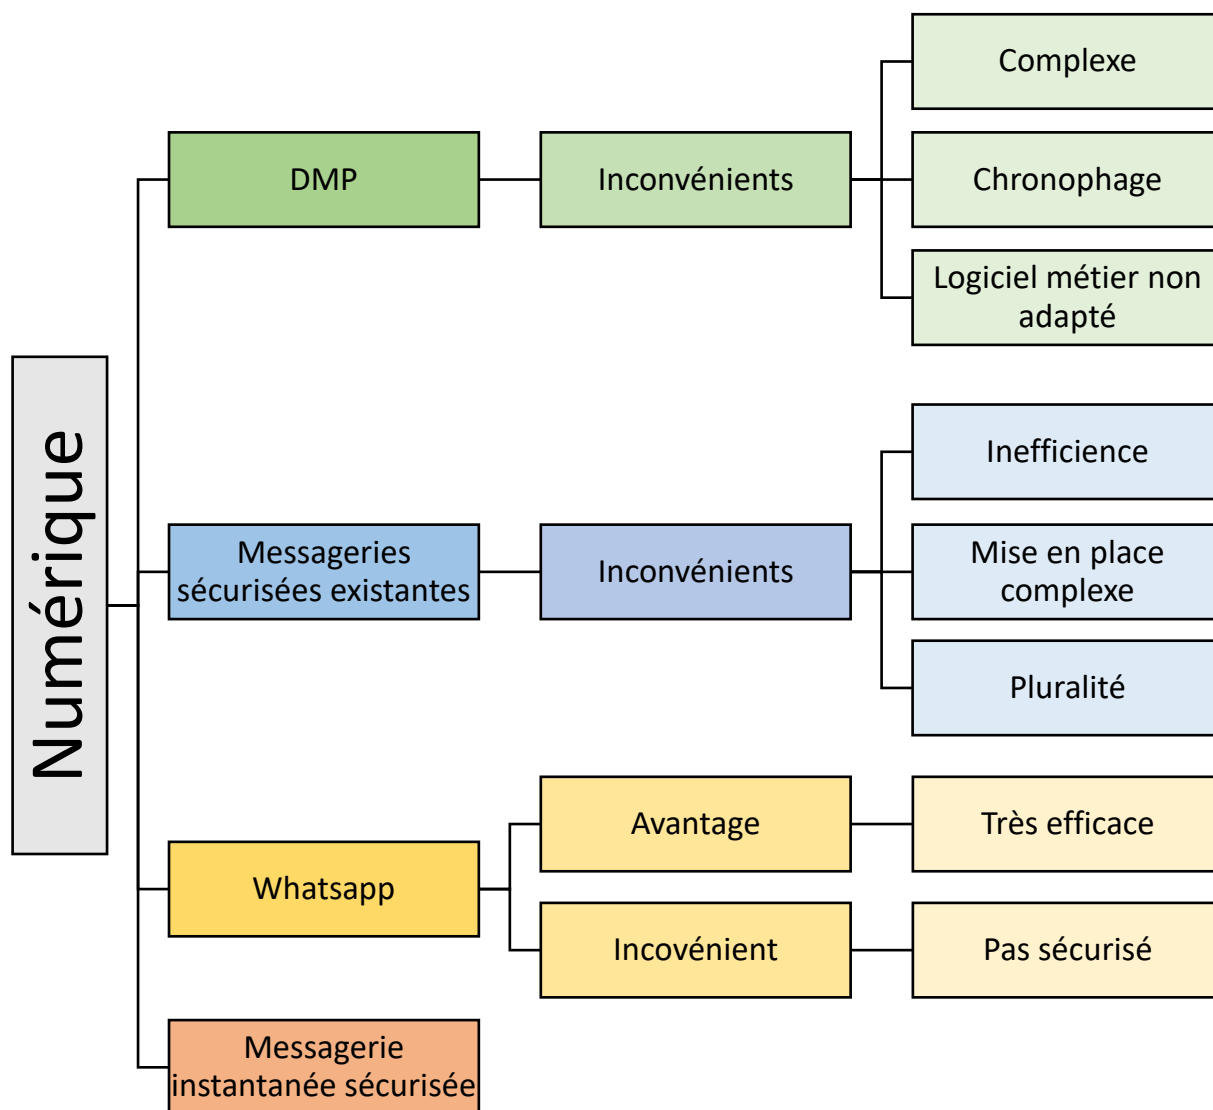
Numérique

DMP

Inconvénients

Complexe

Chronophage

Logiciel métier non adapté

Messageries sécurisées existantes

Inconvénients

Inefficience

Mise en place complexe

Pluralité

Whatsapp

Avantage

Très efficace

Incovénient

Pas sécurisé

Messagerie instantanée sécurisée